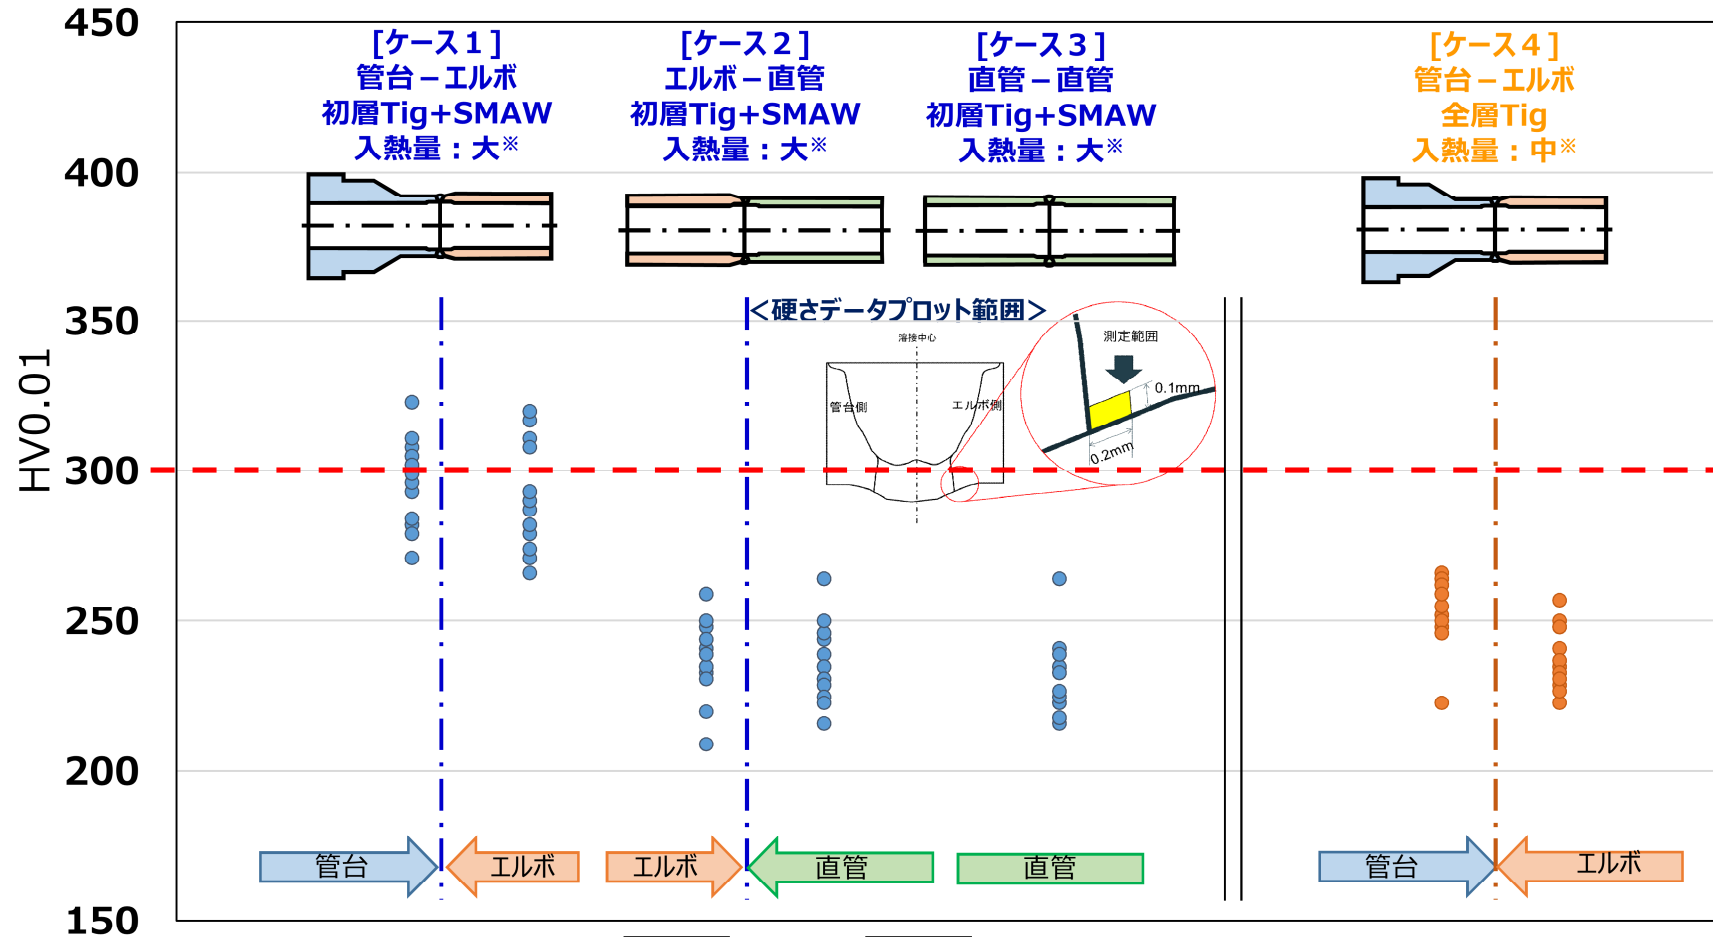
450
400
350
300
250
200
150
HV0.01

[ケース１]
管台－エルボ
初層Tig+SMAW
入熱量：大※

[ケース２]
エルボ－直管
初層Tig+SMAW
入熱量：大※

[ケース３]
直管－直管
初層Tig+SMAW
入熱量：大※

[ケース４]
管台－エルボ
全層Tig
入熱量：中※

<硬さデータプロット範囲>

溶接中心
管台側
エルボ側
測定範囲
0.1mm
0.2mm

管台
エルボ
エルボ
直管
直管
管台
エルボ